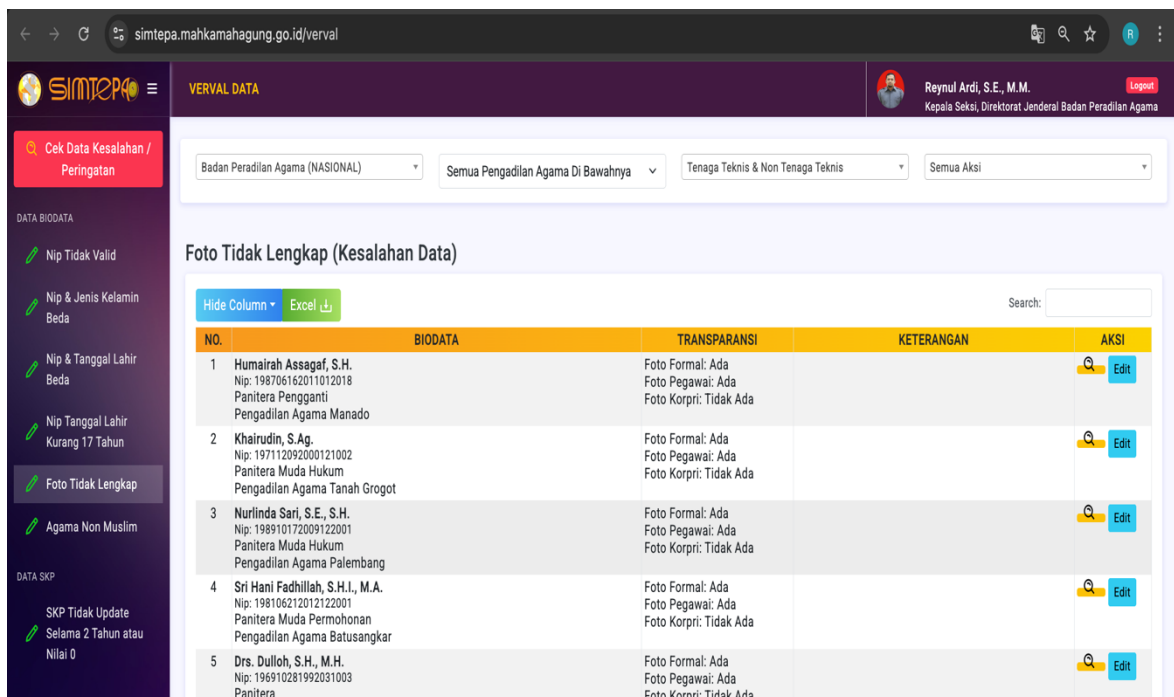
simtepa.mahkamahagung.go.id/verval

SIMTEPA

VERVAL DATA

Reynul Ardi, S.E., M.M.
Kepala Seksi, Direktorat Jenderal Badan Peradilan Agama

Logout

Cek Data Kesalahan / Peringatan

DATA BIODATA

Nip Tidak Valid

Nip & Jenis Kelamin Beda

Nip & Tanggal Lahir Beda

Nip Tanggal Lahir Kurang 17 Tahun

Foto Tidak Lengkap

Agama Non Muslim

DATA SKP

SKP Tidak Update Selama 2 Tahun atau Nilai 0

Badan Peradilan Agama (NASIONAL)

Semua Pengadilan Agama Di Bawahnya

Tenaga Teknis & Non Tenaga Teknis

Semua Aksi

Foto Tidak Lengkap (Kesalahan Data)

Hide Column

Excel

Search:

| NO. | BIODATA | TRANSPARANSI | KETERANGAN | AKSI |
|---|---|---|---|---|
| 1 | Humairah Assagaf, S.H. Nip: 198706162011012018 Panitera Pengganti Pengadilan Agama Manado | Foto Formal: Ada Foto Pegawai: Ada Foto Korpri: Tidak Ada | | Edit |
| 2 | Khairudin, S.Ag. Nip: 197112092000121002 Panitera Muda Hukum Pengadilan Agama Tanah Grogot | Foto Formal: Ada Foto Pegawai: Ada Foto Korpri: Tidak Ada | | Edit |
| 3 | Nurlinda Sari, S.E., S.H. Nip: 198910172009122001 Panitera Muda Hukum Pengadilan Agama Palembang | Foto Formal: Ada Foto Pegawai: Ada Foto Korpri: Tidak Ada | | Edit |
| 4 | Sri Hani Fadhillah, S.H.I., M.A. Nip: 198106212012122001 Panitera Muda Permohonan Pengadilan Agama Batusangkar | Foto Formal: Ada Foto Pegawai: Ada Foto Korpri: Tidak Ada | | Edit |
| 5 | Drs. Dulloh, S.H., M.H. Nip: 196910281992031003 Panitera | Foto Formal: Ada Foto Pegawai: Ada Foto Korpri: Tidak Ada | | Edit |